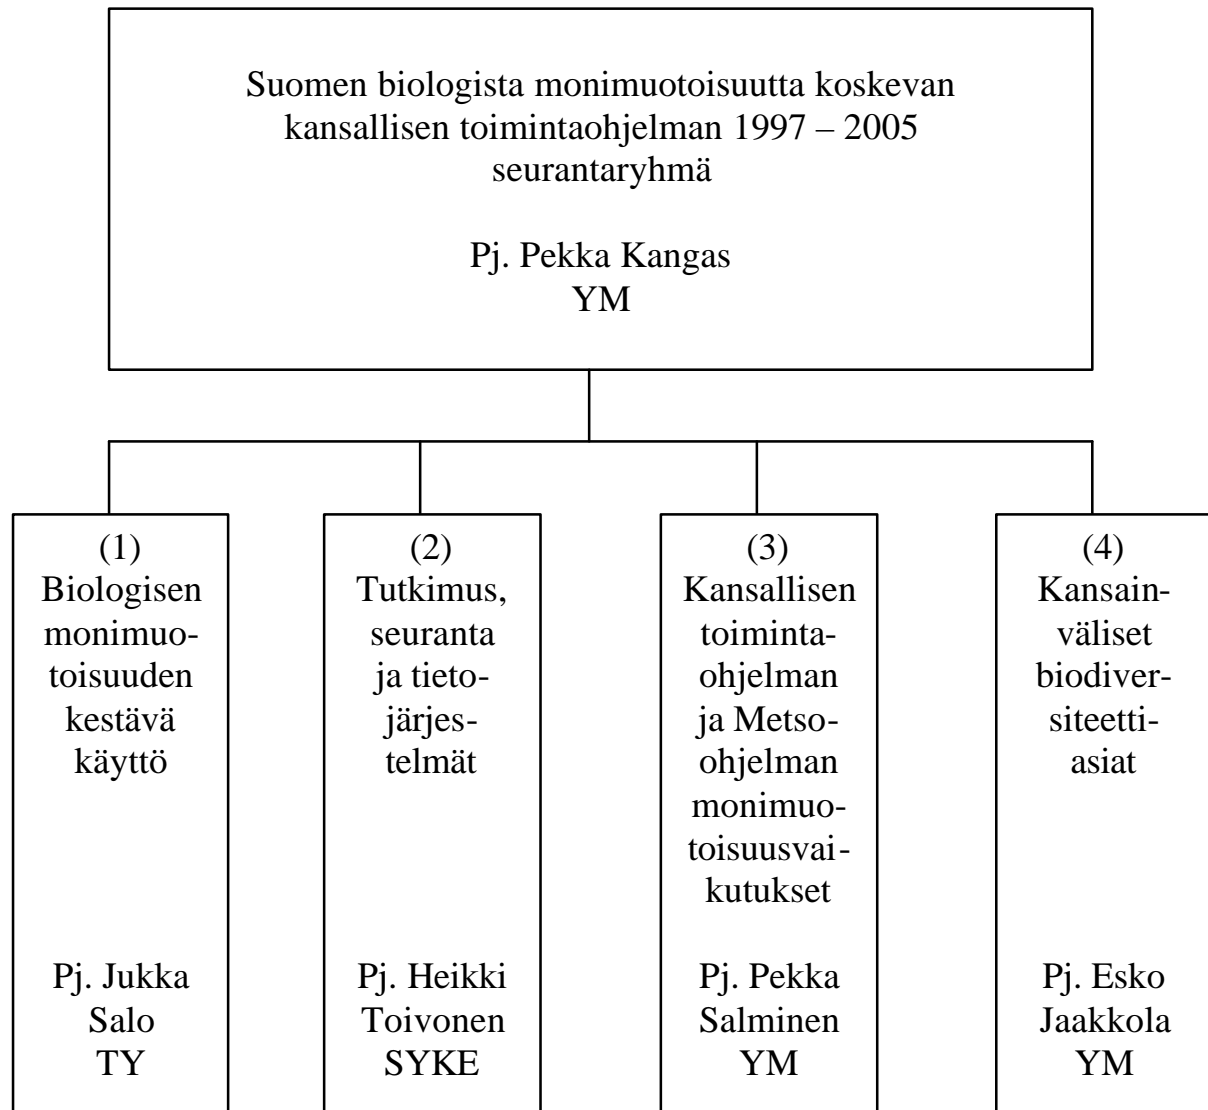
Suomen biologista monimuotoisuutta koskevan kansallisen toimintaohjelman 1997 – 2005 seurantaryhmä

Pj. Pekka Kangas
YM

(1)
Biologisen monimuotoisuuden kestävä käyttö

Pj. Jukka Salo
TY

(2)
Tutkimus, seuranta ja tietojärjestelmät

Pj. Heikki Toivonen
SYKE

(3)
Kansallisen toimintaohjelman ja Metso-ohjelman monimuotoisuusvaikutukset

Pj. Pekka Salminen
YM

(4)
Kansainväliset biodiversiteettiasiat

Pj. Esko Jaakkola
YM